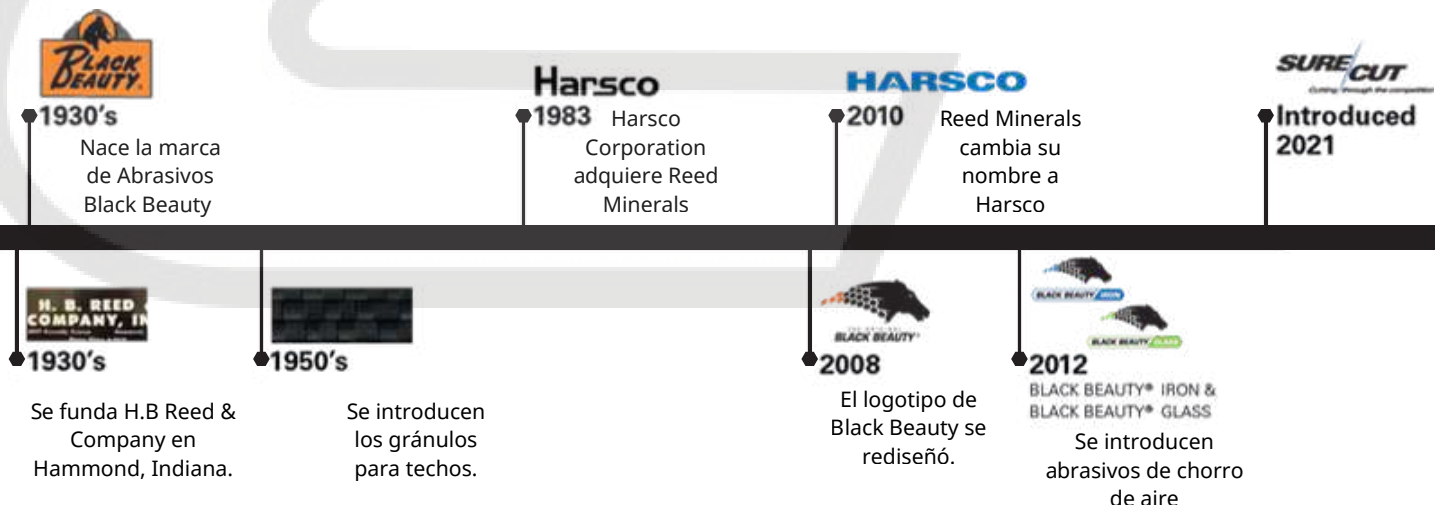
BLACK BEAUTY

1930's
Nace la marca de Abrasivos Black Beauty

Harsco
1983 Harsco Corporation adquiere Reed Minerals

HARSCO
2010 Reed Minerals cambia su nombre a Harsco

SURE CUT
Cutting through the competition
Introduced 2021

H. B. REED COMPANY, IN
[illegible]

1930's
Se funda H.B Reed & Company en Hammond, Indiana.

1950's
Se introducen los gránulos para techos.

BLACK BEAUTY
2008
El logotipo de Black Beauty se rediseñó.

BLACK BEAUTY IRON
BLACK BEAUTY GLASS
2012
BLACK BEAUTY® IRON &
BLACK BEAUTY® GLASS
Se introducen abrasivos de chorro de aire